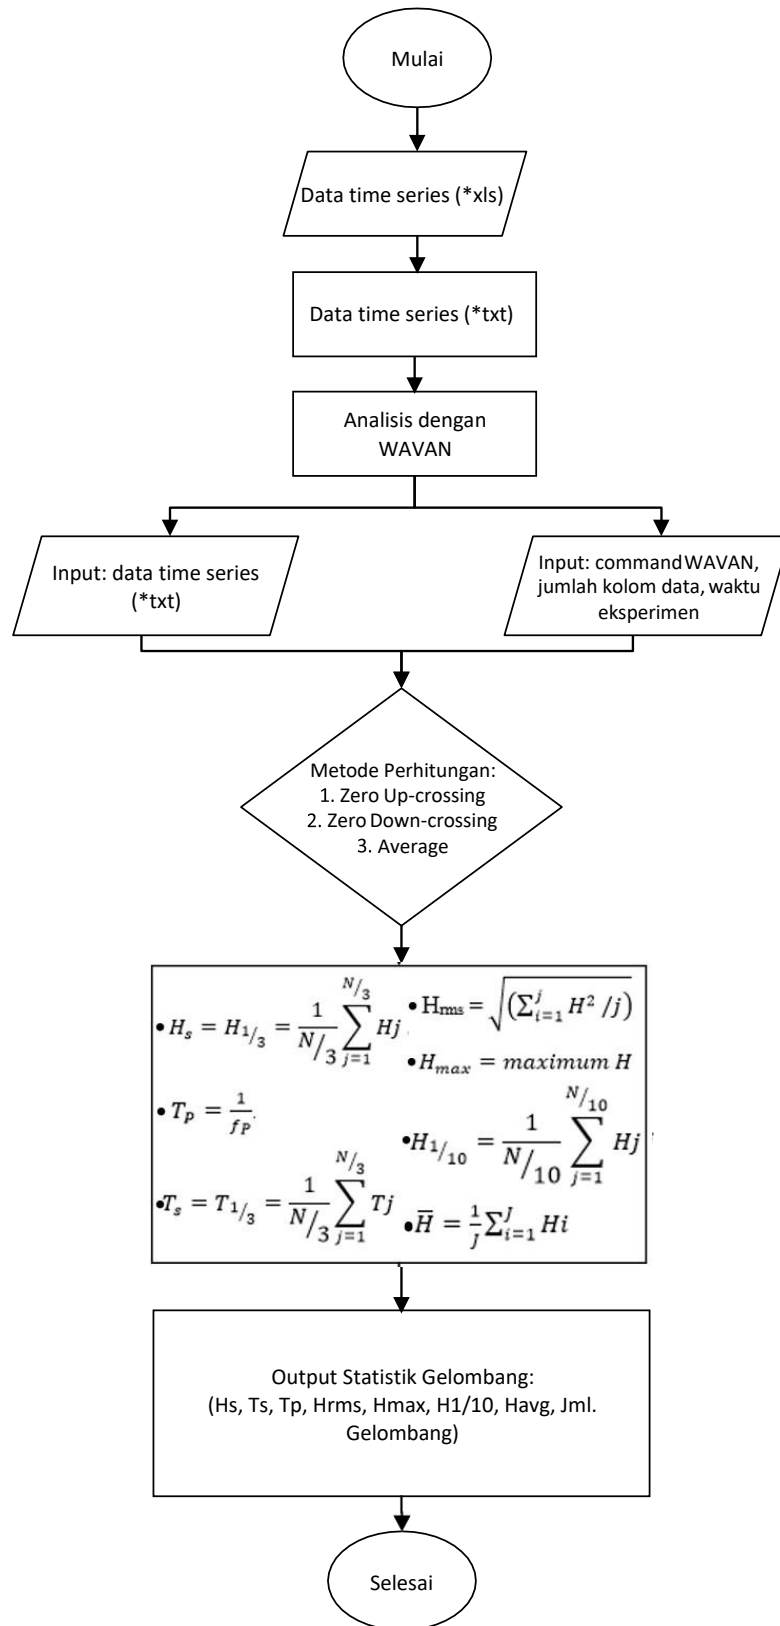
Mulai

Data time series (*xls)

Data time series (*txt)

Analisis dengan WAVAN

Input: data time series (*txt)

Input: command WAVAN, jumlah kolom data, waktu eksperimen

Metode Perhitungan:
1. Zero Up-crossing
2. Zero Down-crossing
3. Average

• $H_s = H_{1/3} = \frac{1}{N/3}\sum_{j=1}^{N/3} Hj$

• $H_{rms} = \sqrt{\left(\sum_{i=1}^{j} H^2 /j\right)}$

• $H_{max} = maximum\ H$

• $T_P = \frac{1}{f_P}$

• $H_{1/10} = \frac{1}{N/10}\sum_{j=1}^{N/10} Hj$

• $T_s = T_{1/3} = \frac{1}{N/3}\sum_{j=1}^{N/3} Tj$

• $\overline{H} = \frac{1}{J}\sum_{i=1}^{J} Hi$

Output Statistik Gelombang:
(Hs, Ts, Tp, Hrms, Hmax, H1/10, Havg, Jml. Gelombang)

Selesai